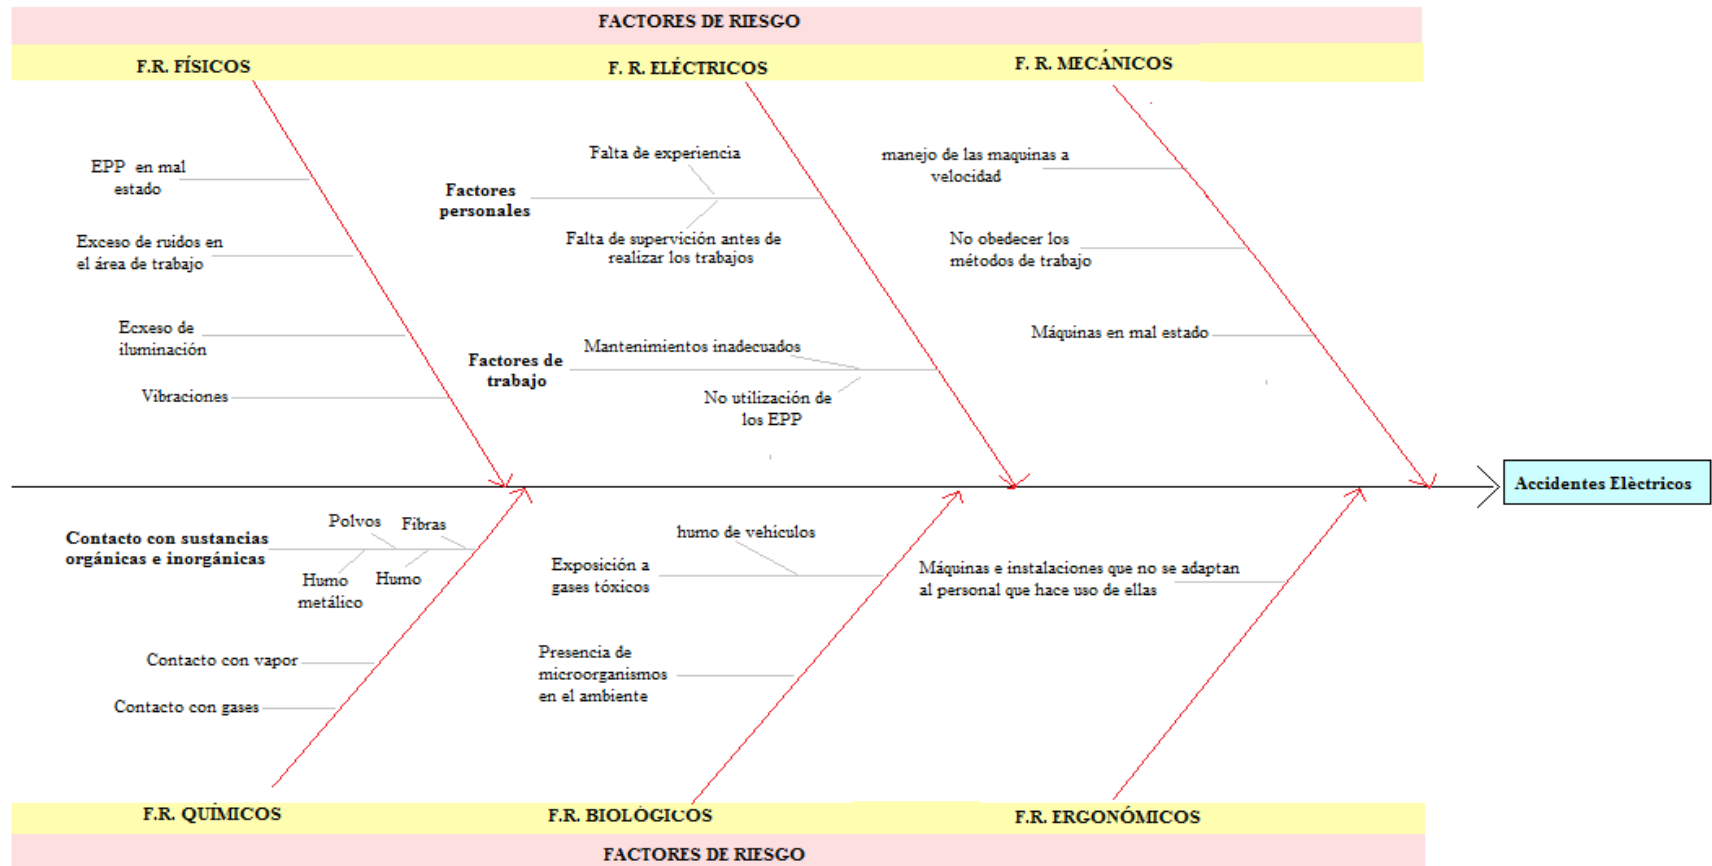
FACTORES DE RIESGO

F.R. FÍSICOS

F. R. ELÉCTRICOS

F. R. MECÁNICOS

EPP en mal estado

Exceso de ruidos en el área de trabajo

Ecxeso de iluminación

Vibraciones

Falta de experiencia

Factores personales

Falta de supervición antes de realizar los trabajos

Factores de trabajo

Mantenimientos inadecuados

No utilización de los EPP

manejo de las maquinas a velocidad

No obedecer los métodos de trabajo

Máquinas en mal estado

Accidentes Elèctricos

Contacto con sustancias orgánicas e inorgánicas

Polvos

Fibras

Humo metálico

Humo

Contacto con vapor

Contacto con gases

humo de vehículos

Exposición a gases tóxicos

Presencia de microorganismos en el ambiente

Máquinas e instalaciones que no se adaptan al personal que hace uso de ellas

F.R. QUÍMICOS

F.R. BIOLÓGICOS

F.R. ERGONÓMICOS

FACTORES DE RIESGO